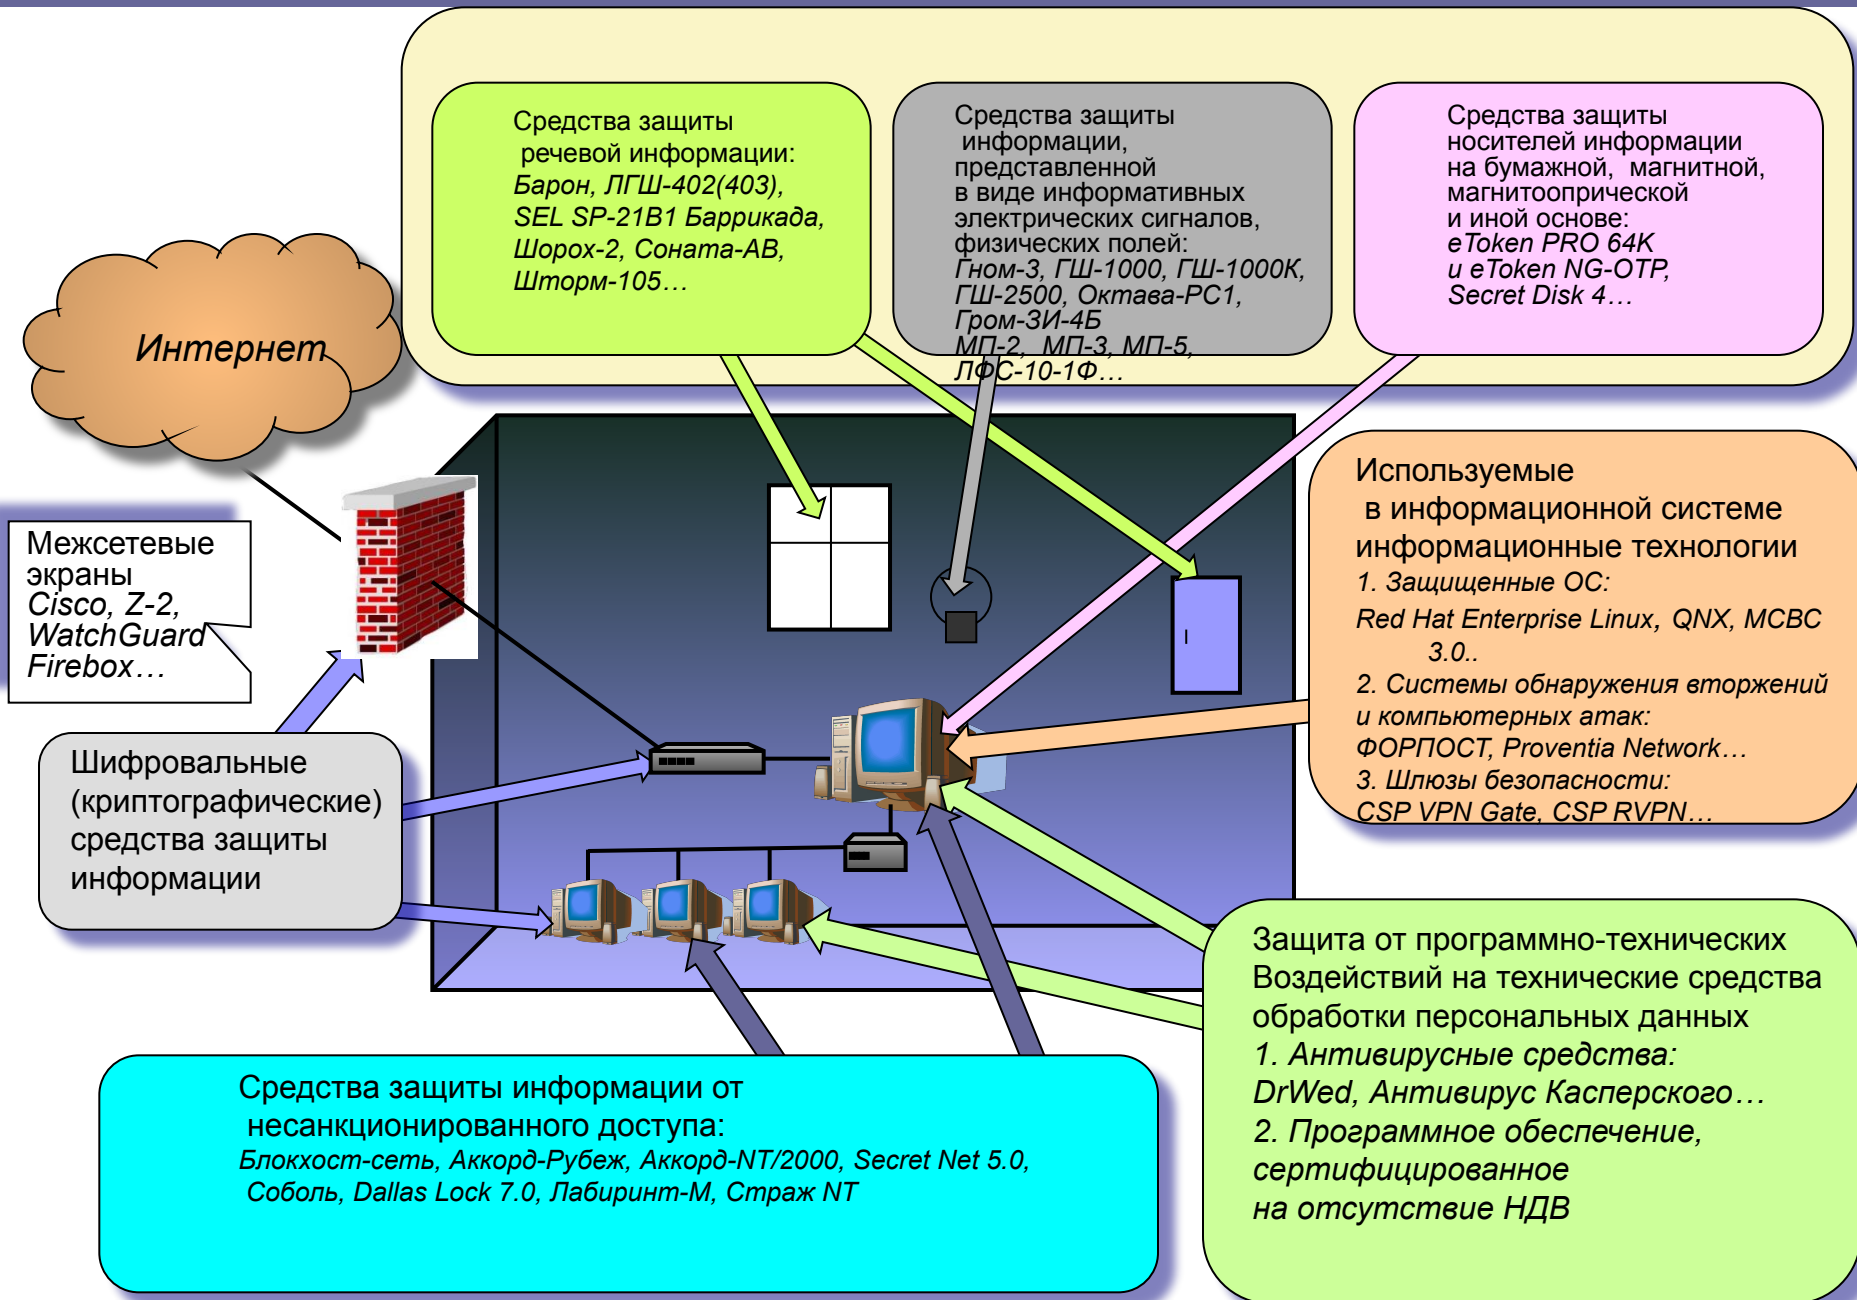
Средства защиты речевой информации:
Барон, ЛГШ-402(403), SEL SP-21B1 Баррикада, Шорох-2, Соната-АВ, Шторм-105…

Средства защиты информации, представленной в виде информативных электрических сигналов, физических полей:
Гном-3, ГШ-1000, ГШ-1000К, ГШ-2500, Октава-РС1, Гром-ЗИ-4Б
МП-2, МП-3, МП-5, ЛФС-10-1Ф…

Средства защиты носителей информации на бумажной, магнитной, магнитоопрической и иной основе:
eToken PRO 64K и eToken NG-OTP, Secret Disk 4…

Интернет

Межсетевые экраны
Cisco, Z-2, WatchGuard Firebox…

Используемые в информационной системе информационные технологии
1. Защищенные ОС:
Red Hat Enterprise Linux, QNX, МСВС 3.0..
2. Системы обнаружения вторжений и компьютерных атак:
ФОРПОСТ, Proventia Network…
3. Шлюзы безопасности:
CSP VPN Gate, CSP RVPN…

Шифровальные (криптографические) средства защиты информации

Защита от программно-технических Воздействий на технические средства обработки персональных данных
1. Антивирусные средства:
DrWed, Антивирус Касперского…
2. Программное обеспечение, сертифицированное на отсутствие НДВ

Средства защиты информации от несанкционированного доступа:
Блокхост-сеть, Аккорд-Рубеж, Аккорд-NT/2000, Secret Net 5.0, Соболь, Dallas Lock 7.0, Лабиринт-М, Страж NT